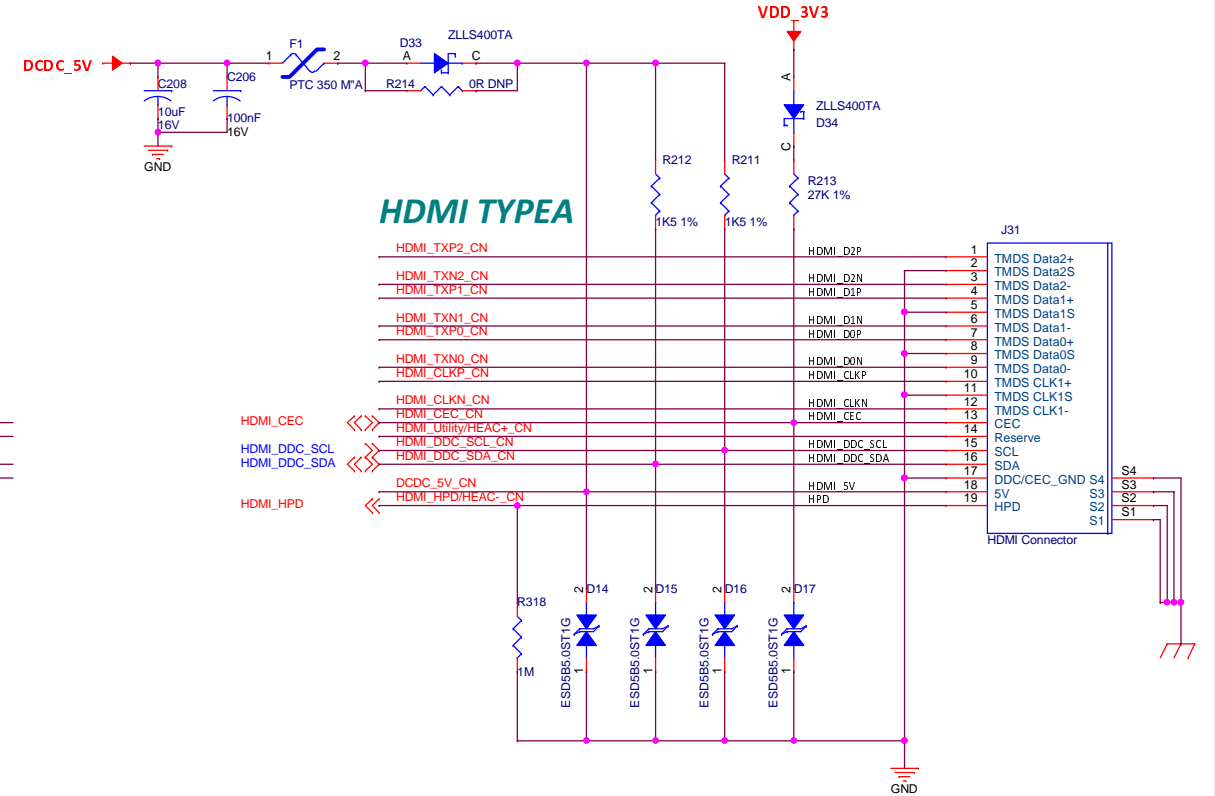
VDD_3V3

DCDC_5V

C208
10uF
16V

C206
100nF
16V

GND

F1
1
2
PTC 350 M"A

D33
A
C
ZLLS400TA

R214
0R DNP

A
ZLLS400TA
D34
C

R212
1K5 1%

R211
1K5 1%

R213
27K 1%

HDMI TYPEA

J31

HDMI_TXP2_CN
HDMI_TXN2_CN
HDMI_TXP1_CN
HDMI_TXN1_CN
HDMI_TXP0_CN
HDMI_TXN0_CN
HDMI_CLKP_CN
HDMI_CLKN_CN
HDMI_CEC_CN
HDMI_Utility/HEAC+_CN
HDMI_DDC_SCL_CN
HDMI_DDC_SDA_CN
DCDC_5V_CN
HDMI_HPD/HEAC-_CN

HDMI_CEC
HDMI_DDC_SCL
HDMI_DDC_SDA
HDMI_HPD

HDMI_D2P
HDMI_D2N
HDMI_D1P
HDMI_D1N
HDMI_D0P
HDMI_D0N
HDMI_CLKP
HDMI_CLKN
HDMI_CEC
HDMI_DDC_SCL
HDMI_DDC_SDA
HDMI_5V
HPD

1 TMDS Data2+
2 TMDS Data2S
3 TMDS Data2-
4 TMDS Data1+
5 TMDS Data1S
6 TMDS Data1-
7 TMDS Data0+
8 TMDS Data0S
9 TMDS Data0-
10 TMDS CLK1+
11 TMDS CLK1S
12 TMDS CLK1-
13 CEC
14 Reserve
15 SCL
16 SDA
17 DDC/CEC_GND
18 5V
19 HPD

S4
S3
S2
S1
S4
S3
S2
S1

HDMI Connector

R318
1M

2 D14
ESD5B5.0ST1G
1

2 D15
ESD5B5.0ST1G
1

2 D16
ESD5B5.0ST1G
1

2 D17
ESD5B5.0ST1G
1

GND